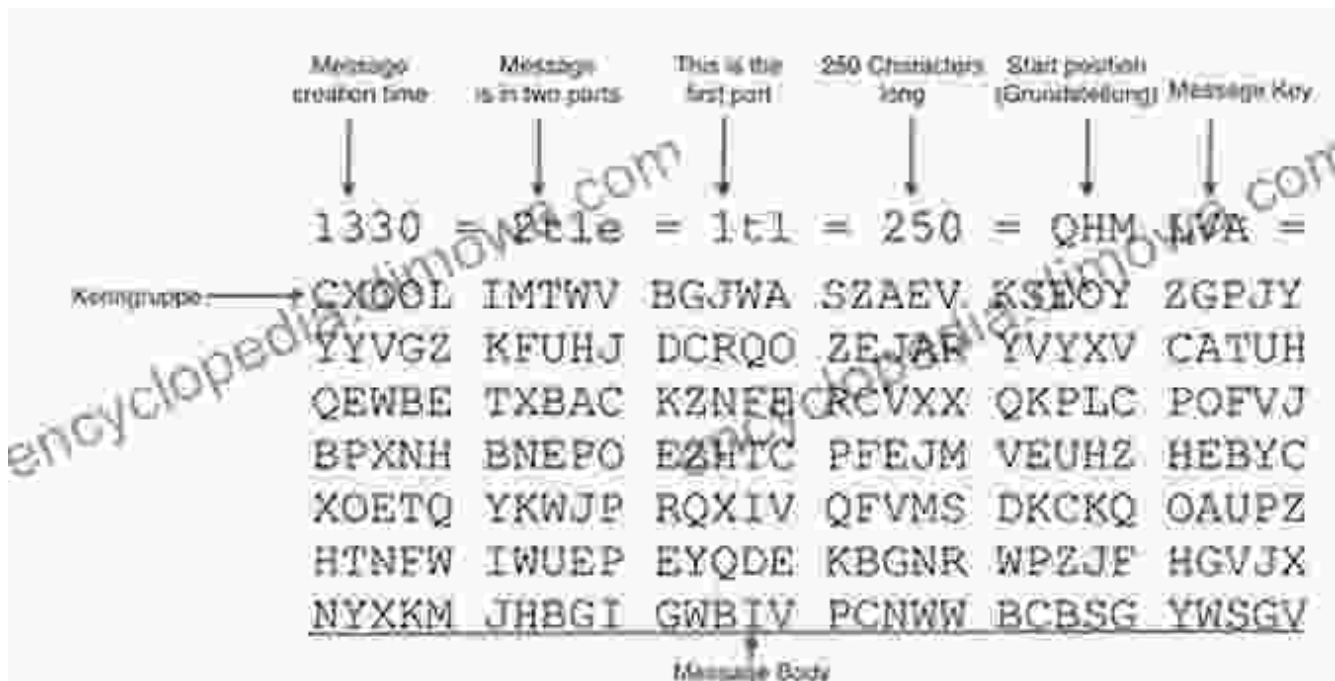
Message creation time

Message is in two parts

This is the first part

250 Characters long

Start position (Grundstellung)

Message Key

1330 = 2tle = 1tl = 250 = QHM LVA =

Kenngruppe

CXOOL IMTWV BGJWA SZAEV KSEOY ZGPJY
YYVGZ KFUHJ DCRQO ZEJAR YVYXV CATUH
QEWBE TXBAC KZNEE RCVXX QKPLC POFVJ
BPXNH BNEPO EZHTC PFEJM VEUHZ HEBYC
XOETQ YKWJP RQXIV QFVMS DKCKQ OAUPZ
HTNFW IWUEP EYQDE KBGNR WPZJF HGVJX
NYXKM JHBGI GWBIV PCNWW BCBSG YWSGV

Message Body

encyclopedia.dimowa.com
encyclopedia.dimowa.com